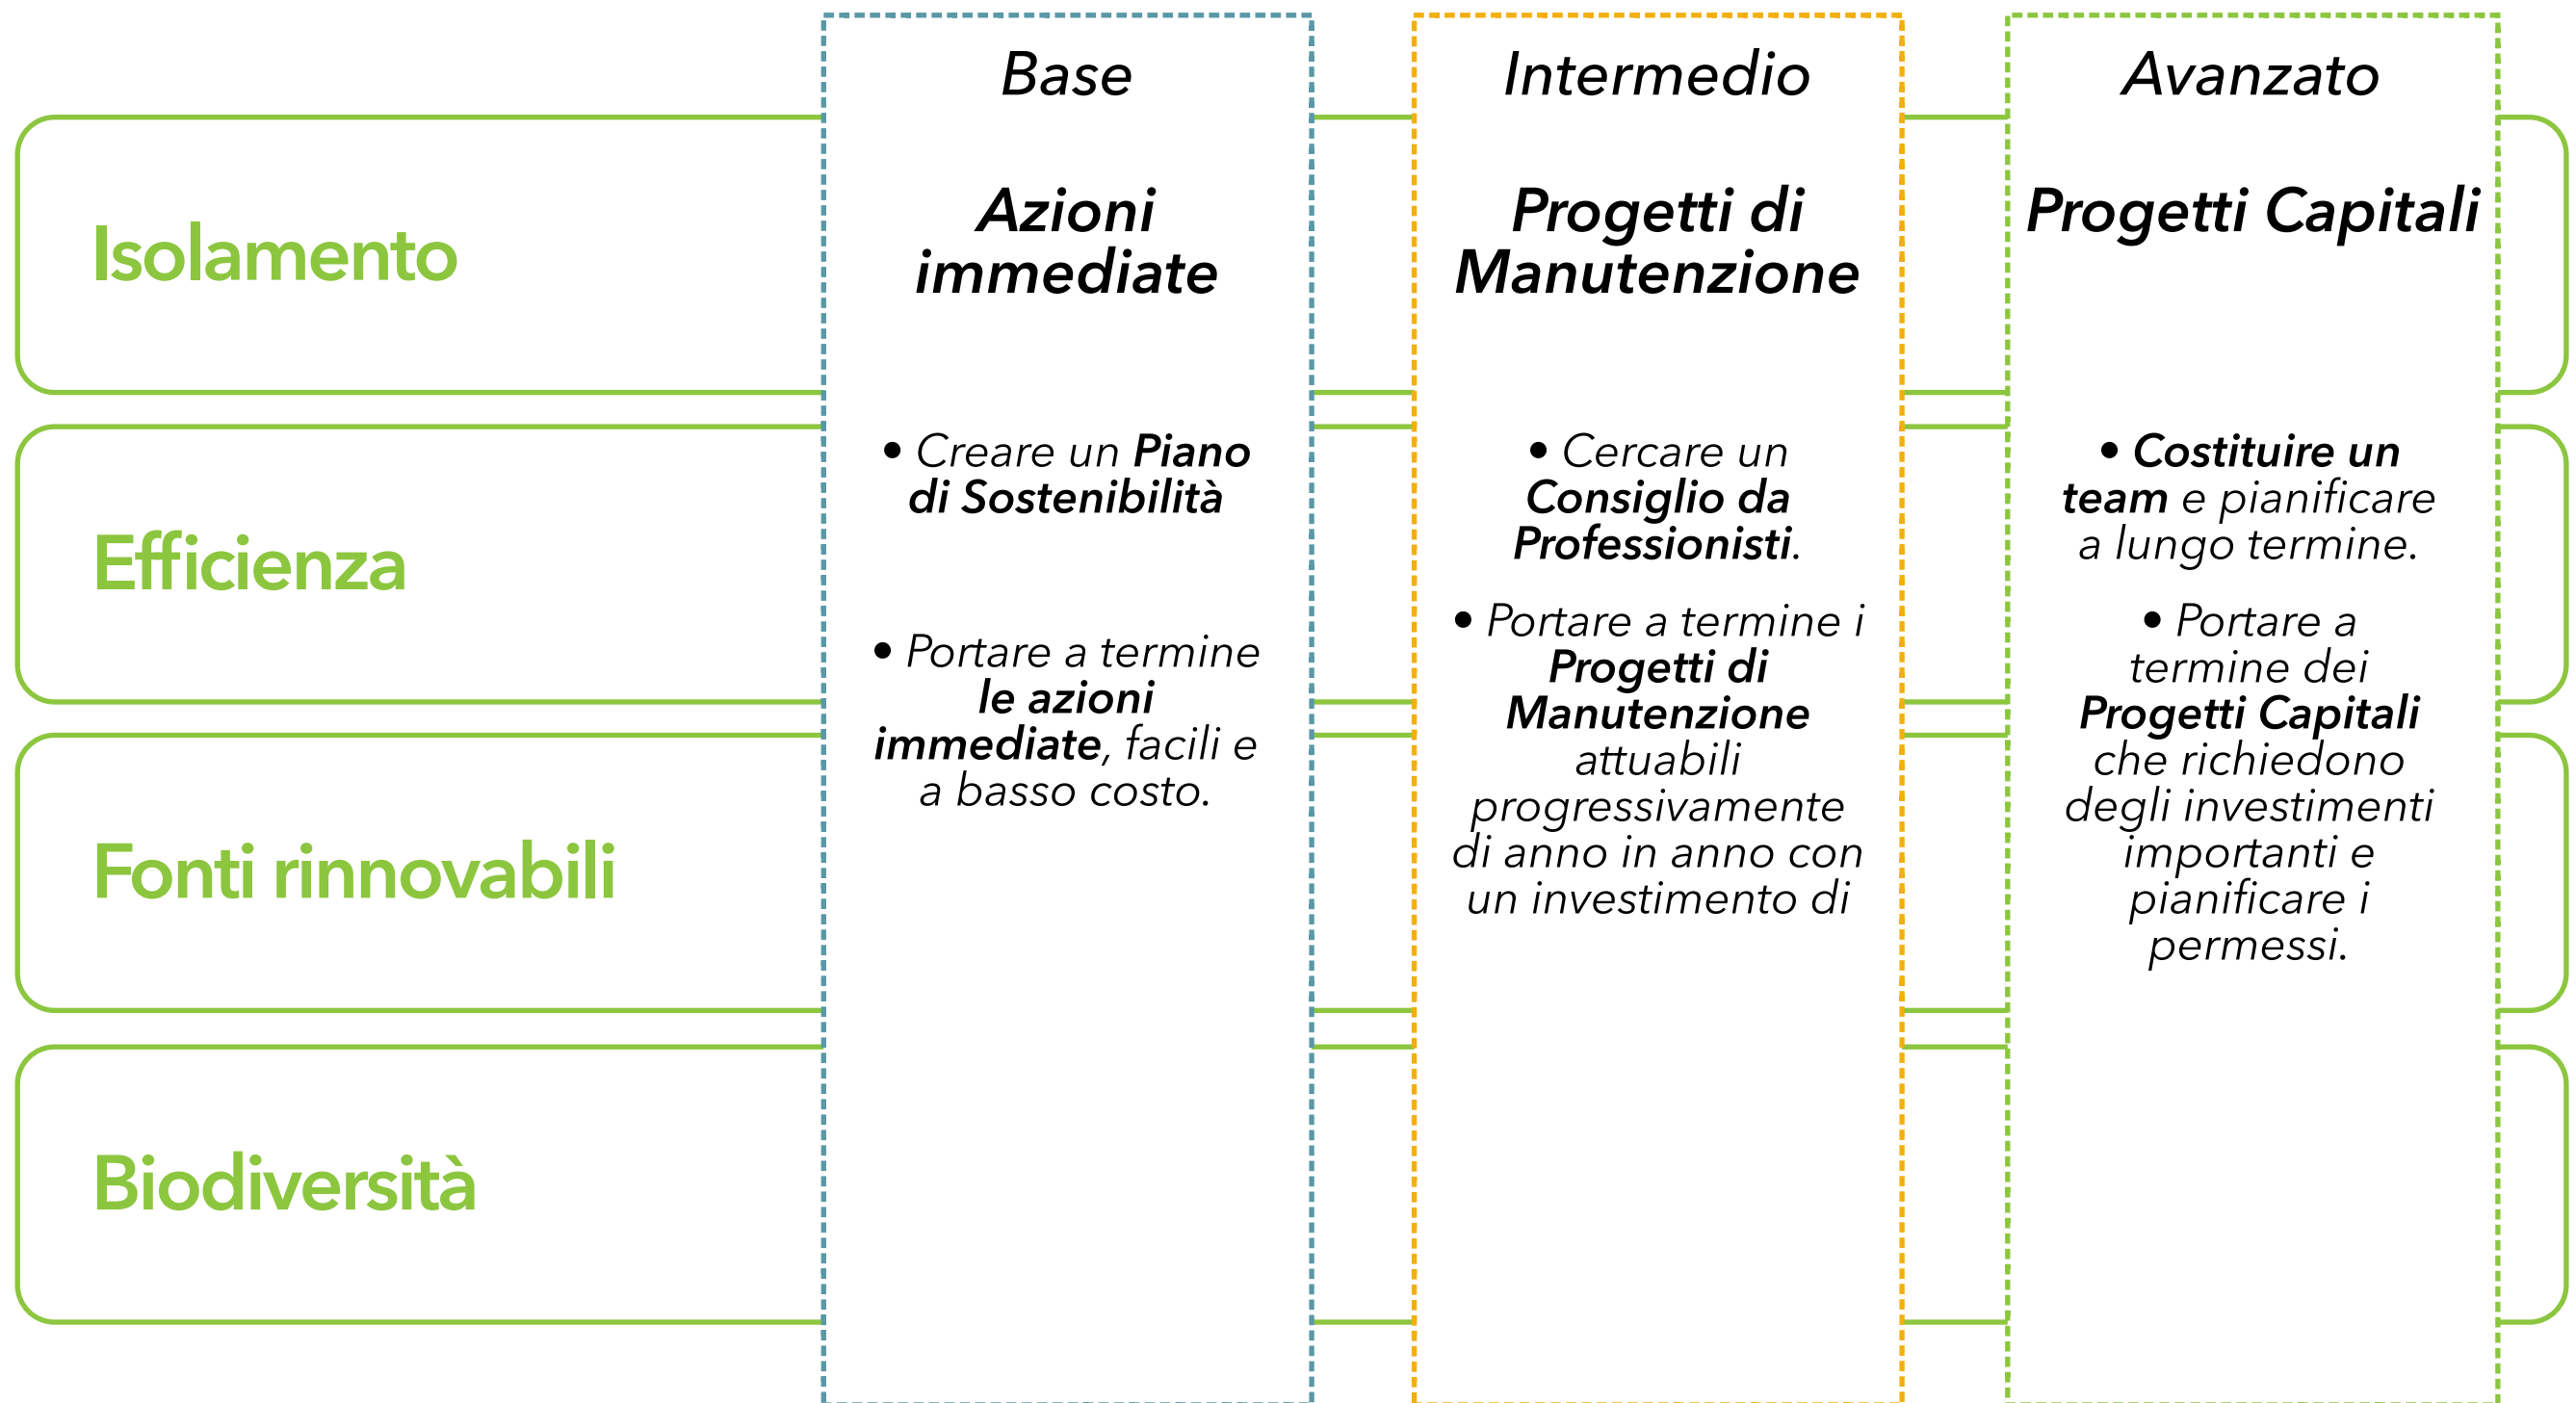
Isolamento

Efficienza

Fonti rinnovabili

Biodiversità

Base

Azioni immediate

• Creare un Piano di Sostenibilità

• Portare a termine le azioni immediate, facili e a basso costo.

Intermedio

Progetti di Manutenzione

• Cercare un Consiglio da Professionisti.

• Portare a termine i Progetti di Manutenzione attuabili progressivamente di anno in anno con un investimento di

Avanzato

Progetti Capitali

• Costituire un team e pianificare a lungo termine.

• Portare a termine dei Progetti Capitali che richiedono degli investimenti importanti e pianificare i permessi.